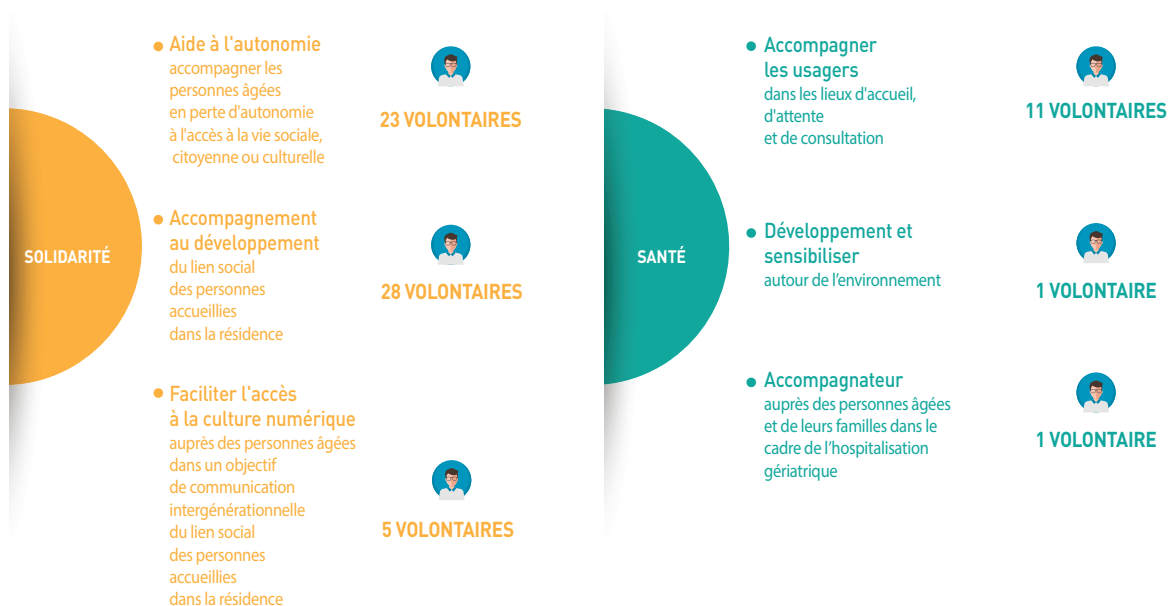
SOLIDARITÉ

Aide à l'autonomie
accompagner les personnes âgées en perte d'autonomie à l'accès à la vie sociale, citoyenne ou culturelle

23 VOLONTAIRES

Accompagnement au développement
du lien social des personnes accueillies dans la résidence

28 VOLONTAIRES

Faciliter l'accès à la culture numérique
auprès des personnes âgées dans un objectif de communication intergénérationnelle du lien social des personnes accueillies dans la résidence

5 VOLONTAIRES

SANTÉ

Accompagner les usagers
dans les lieux d'accueil, d'attente et de consultation

11 VOLONTAIRES

Développement et sensibiliser
autour de l'environnement

1 VOLONTAIRE

Accompagnateur
auprès des personnes âgées et de leurs familles dans le cadre de l'hospitalisation gériatrique

1 VOLONTAIRE